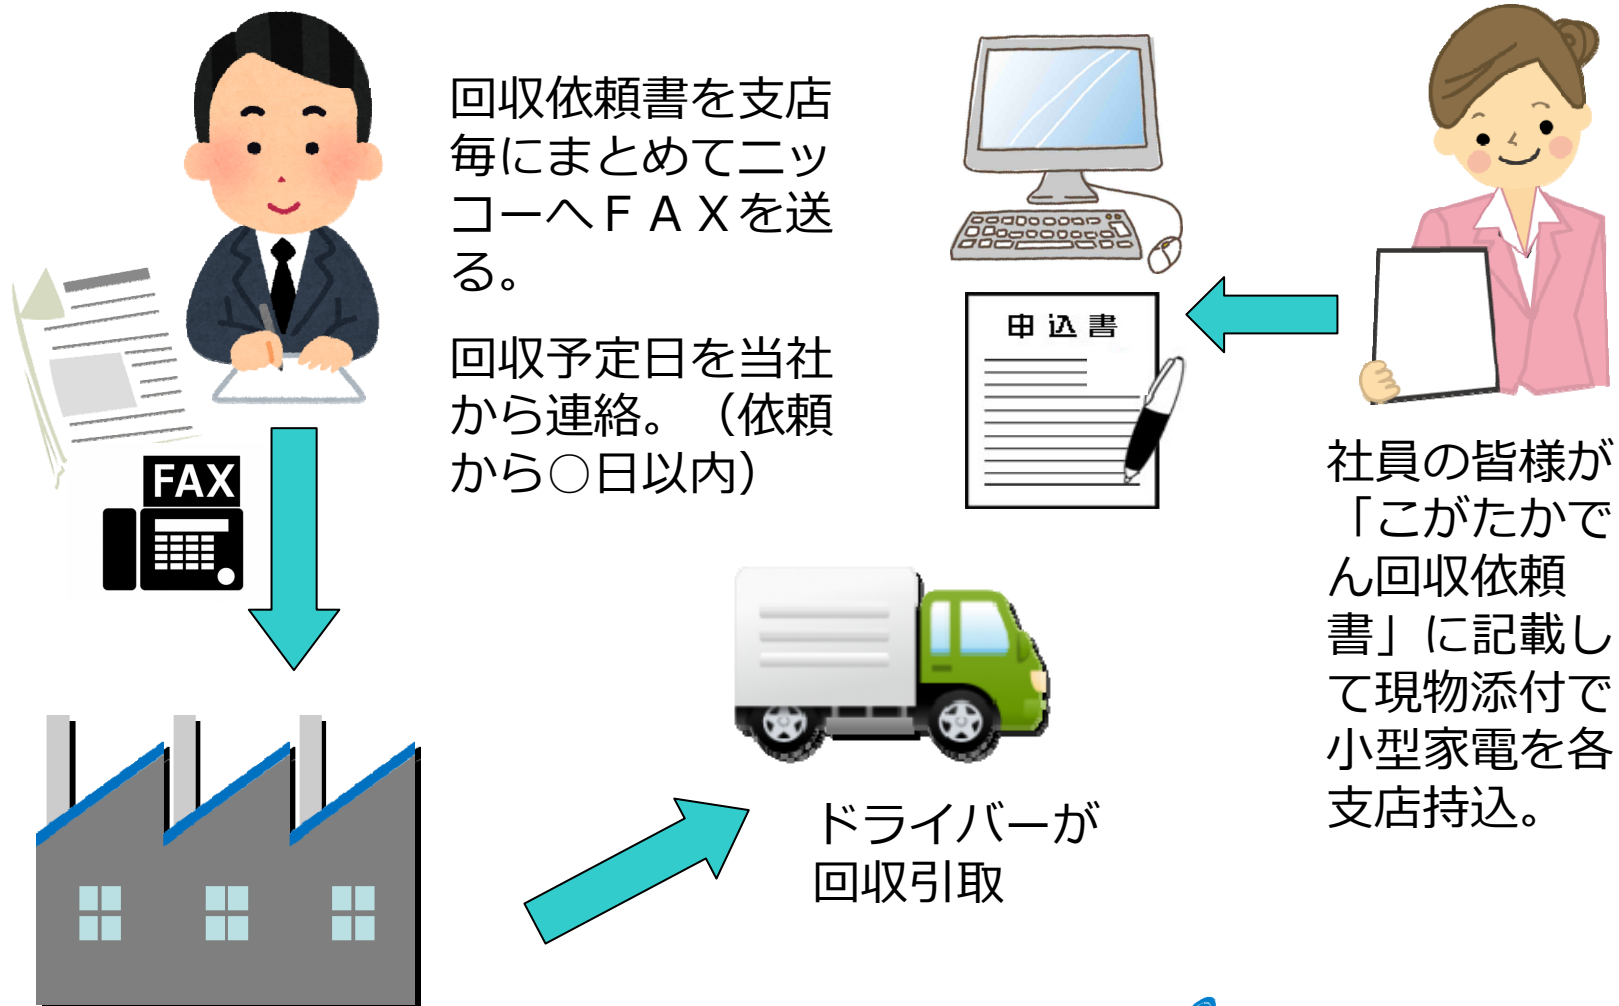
回収依頼書を支店毎にまとめてニッコーへＦＡＸを送る。

回収予定日を当社から連絡。（依頼から○日以内）

FAX

申込書

社員の皆様が「こがたかでん回収依頼書」に記載して現物添付で小型家電を各支店持込。

ドライバーが回収引取